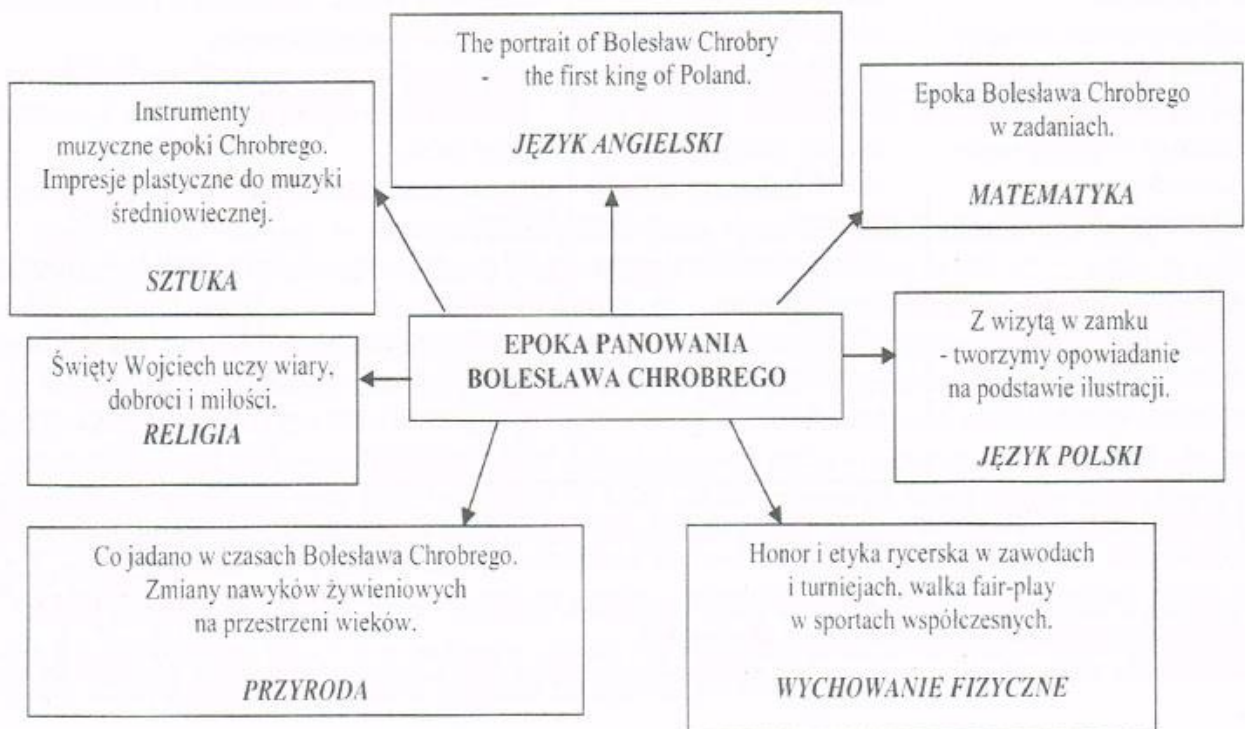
The portrait of Bolesław Chrobry - the first king of Poland.

JĘZYK ANGIELSKI

Instrumenty muzyczne epoki Chrobrego. Impresje plastyczne do muzyki średniowiecznej.

SZTUKA

Epoka Bolesława Chrobrego w zadaniach.

MATEMATYKA

EPOKA PANOWANIA BOLESŁAWA CHROBREGO

Święty Wojciech uczy wiary, dobroci i miłości.

RELIGIA

Z wizytą w zamku - tworzymy opowiadanie na podstawie ilustracji.

JĘZYK POLSKI

Co jadano w czasach Bolesława Chrobrego. Zmiany nawyków żywieniowych na przestrzeni wieków.

PRZYRODA

Honor i etyka rycerska w zawodach i turniejach, walka fair-play w sportach współczesnych.

WYCHOWANIE FIZYCZNE